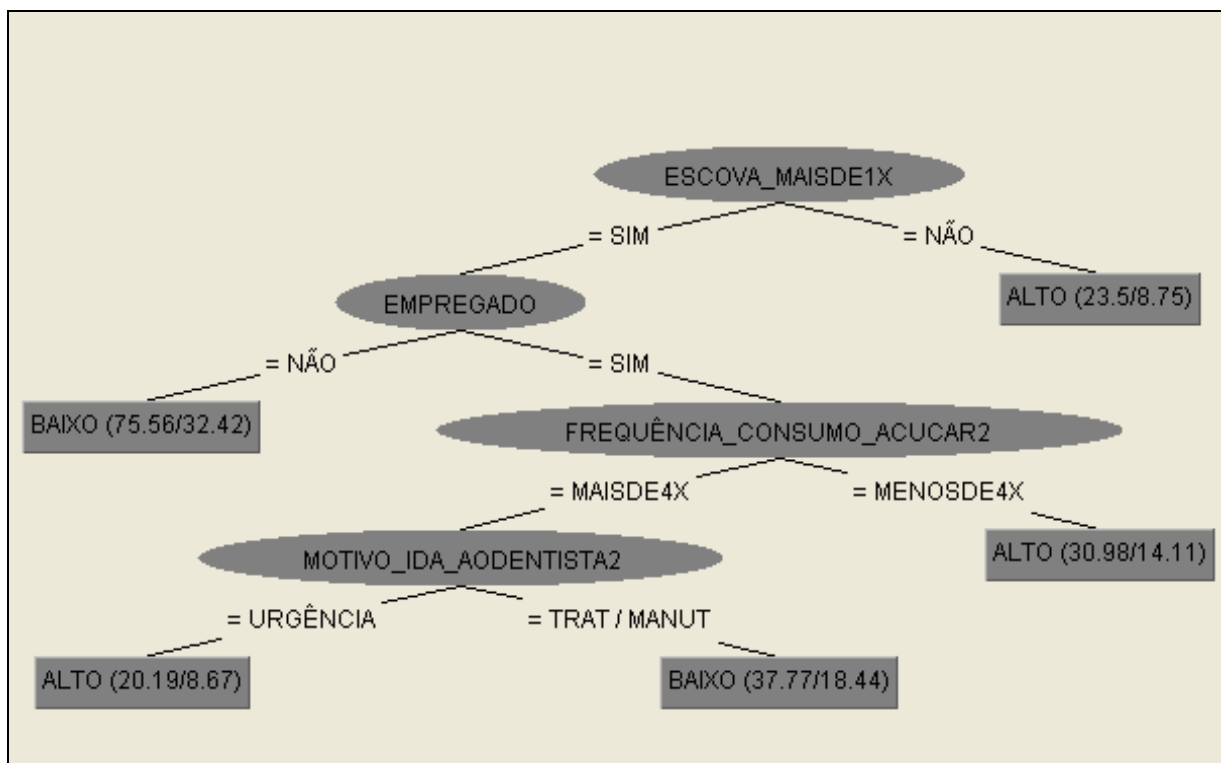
ESCOVA_MAISDE1X

= SIM

= NÃO

ALTO (23.5/8.75)

EMPREGADO

= NÃO

= SIM

BAIXO (75.56/32.42)

FREQUÊNCIA_CONSUMO_ACUCAR2

= MAISDE4X

= MENOSDE4X

ALTO (30.98/14.11)

MOTIVO_IDA_AODENTISTA2

= URGÊNCIA

= TRAT / MANUT

ALTO (20.19/8.67)

BAIXO (37.77/18.44)